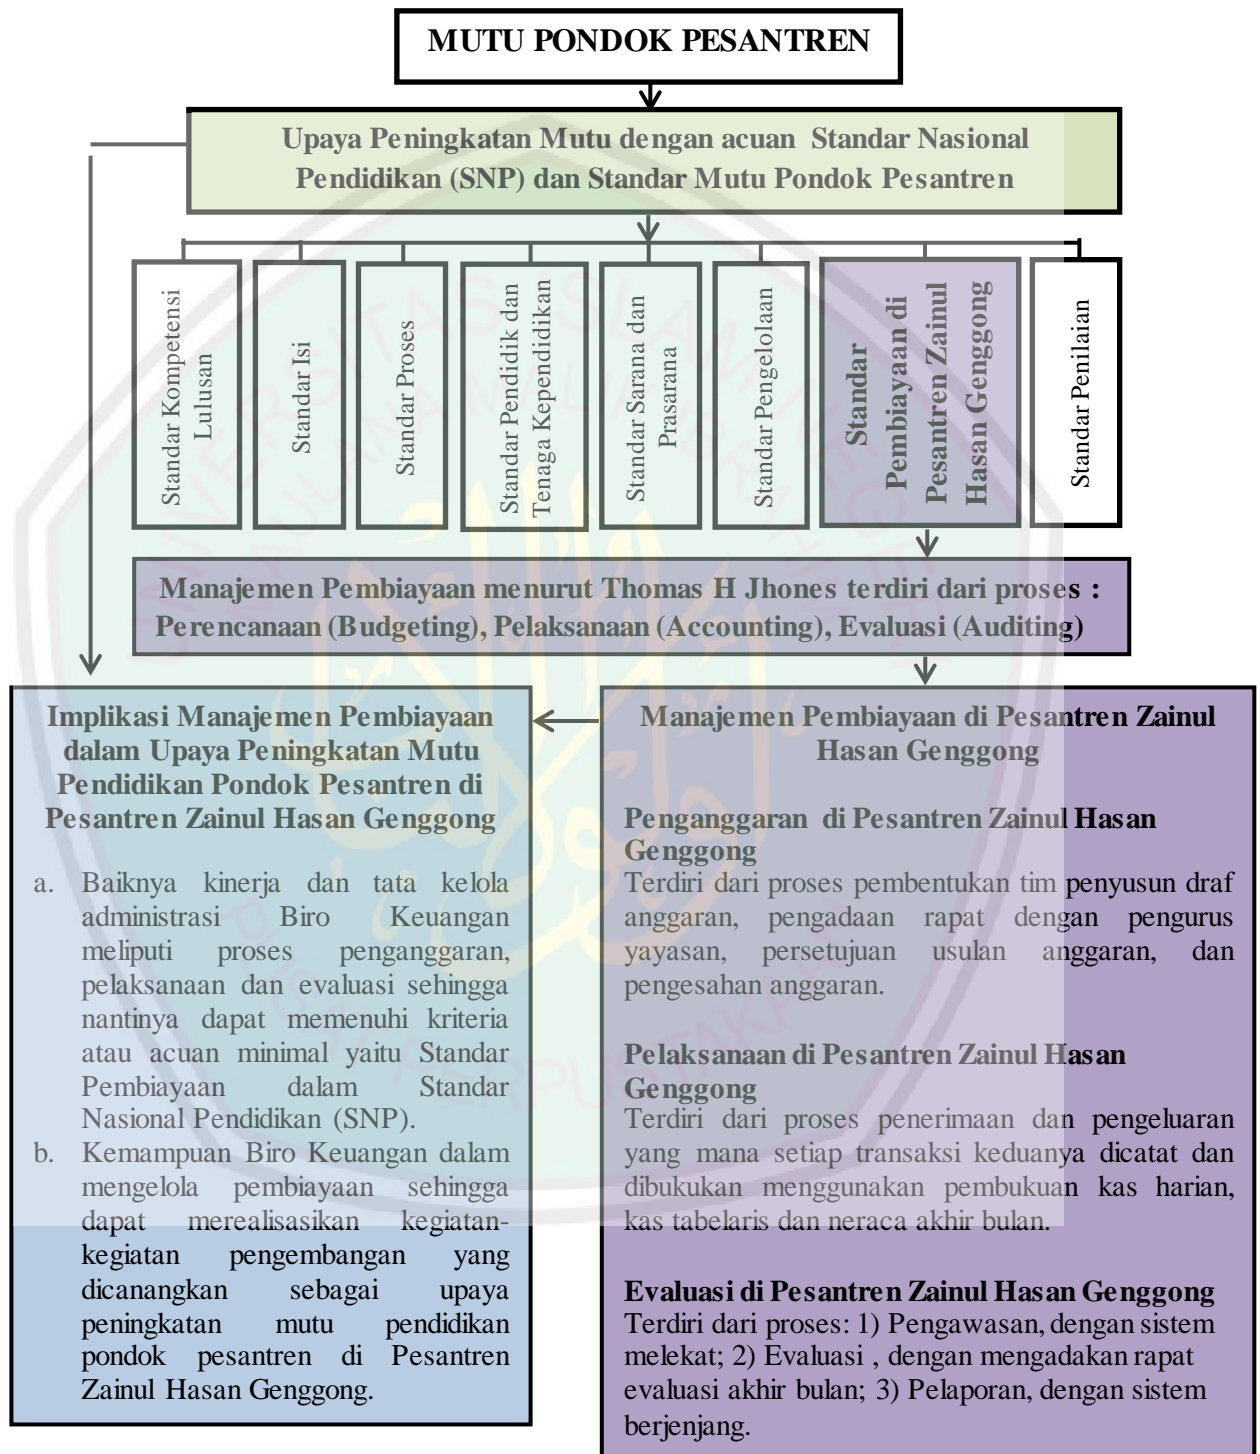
MUTU PONDOK PESANTREN

Upaya Peningkatan Mutu dengan acuan Standar Nasional Pendidikan (SNP) dan Standar Mutu Pondok Pesantren

Standar Kompetensi Lulusan

Standar Isi

Standar Proses

Standar Pendidik dan Tenaga Kependidikan

Standar Sarana dan Prasarana

Standar Pengelolaan

Standar Pembiayaan di Pesantren Zainul Hasan Genggong

Standar Penilaian

Manajemen Pembiayaan menurut Thomas H Jhones terdiri dari proses : Perencanaan (Budgeting), Pelaksanaan (Accounting), Evaluasi (Auditing)

Implikasi Manajemen Pembiayaan dalam Upaya Peningkatan Mutu Pendidikan Pondok Pesantren di Pesantren Zainul Hasan Genggong

a. Baiknya kinerja dan tata kelola administrasi Biro Keuangan meliputi proses penganggaran, pelaksanaan dan evaluasi sehingga nantinya dapat memenuhi kriteria atau acuan minimal yaitu Standar Pembiayaan dalam Standar Nasional Pendidikan (SNP).
b. Kemampuan Biro Keuangan dalam mengelola pembiayaan sehingga dapat merealisasikan kegiatan-kegiatan pengembangan yang dicanangkan sebagai upaya peningkatan mutu pendidikan pondok pesantren di Pesantren Zainul Hasan Genggong.

Manajemen Pembiayaan di Pesantren Zainul Hasan Genggong

Penganggaran di Pesantren Zainul Hasan Genggong
Terdiri dari proses pembentukan tim penyusun draf anggaran, pengadaan rapat dengan pengurus yayasan, persetujuan usulan anggaran, dan pengesahan anggaran.

Pelaksanaan di Pesantren Zainul Hasan Genggong
Terdiri dari proses penerimaan dan pengeluaran yang mana setiap transaksi keduanya dicatat dan dibukukan menggunakan pembukuan kas harian, kas tabelaris dan neraca akhir bulan.

Evaluasi di Pesantren Zainul Hasan Genggong
Terdiri dari proses: 1) Pengawasan, dengan sistem melekat; 2) Evaluasi , dengan mengadakan rapat evaluasi akhir bulan; 3) Pelaporan, dengan sistem berjenjang.